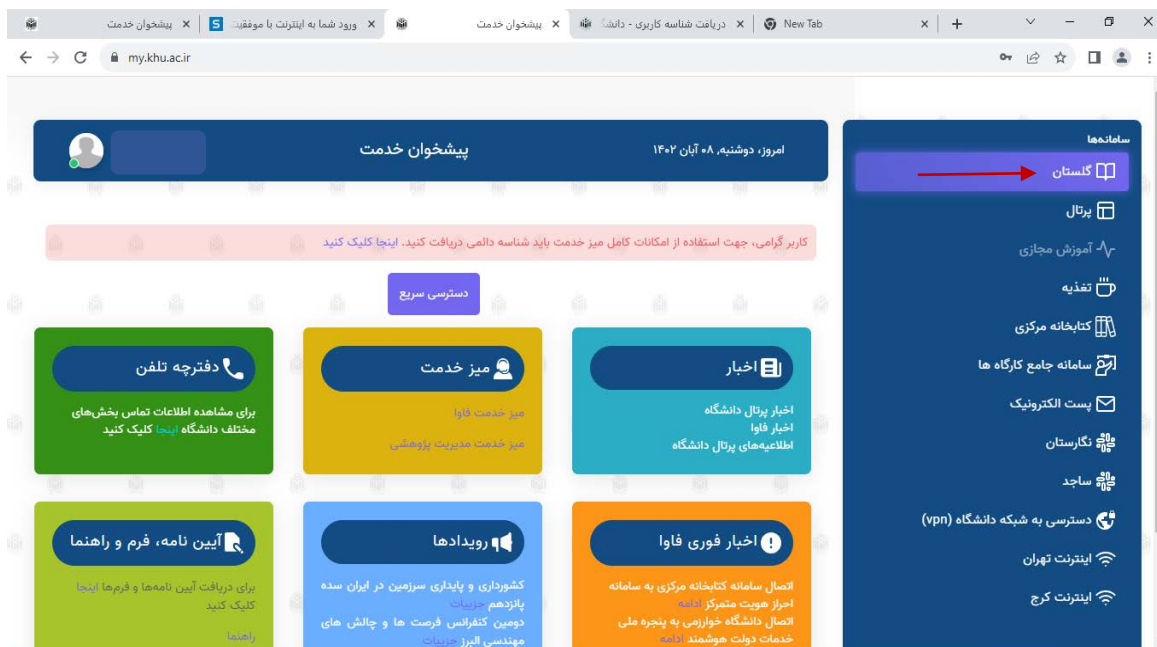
پیشخوان خدمت | ورود شما به اینترنت با موفقیت | پیشخوان خدمت | دریافت شناسه کاربری - دانشگ | New Tab

my.khu.ac.ir

سامانه‌ها
گلستان
پرتال
آموزش مجازی
تغذیه
کتابخانه مرکزی
سامانه جامع کارگاه ها
پست الکترونیک
نگارستان
ساجد
دسترسی به شبکه دانشگاه (vpn)
اینترنت تهران
اینترنت کرج

امروز، دوشنبه، ۰۸ آبان ۱۴۰۲
پیشخوان خدمت

کاربر گرامی، جهت استفاده از امکانات کامل میز خدمت باید شناسه دائمی دریافت کنید. اینجا کلیک کنید

دسترسی سریع

اخبار
اخبار پرتال دانشگاه
اخبار فاوا
اطلاعیه‌های پرتال دانشگاه

میز خدمت
میز خدمت فاوا
میز خدمت مدیریت پژوهشی

دفترچه تلفن
برای مشاهده اطلاعات تماس بخش‌های مختلف دانشگاه اینجا کلیک کنید

اخبار فوری فاوا
اتصال سامانه کتابخانه مرکزی به سامانه احراز هویت متمرکز ادامه
اتصال دانشگاه خوارزمی به پنجره ملی خدمات دولت هوشمند ادامه

رویدادها
کشورداری و پایداری سرزمین در ایران سده پانزدهم جزییات
دومین کنفرانس فرصت ها و چالش های مهندسی البرز جزییات

آیین نامه، فرم و راهنما
برای دریافت آیین نامه‌ها و فرم‌ها اینجا کلیک کنید
راهنما